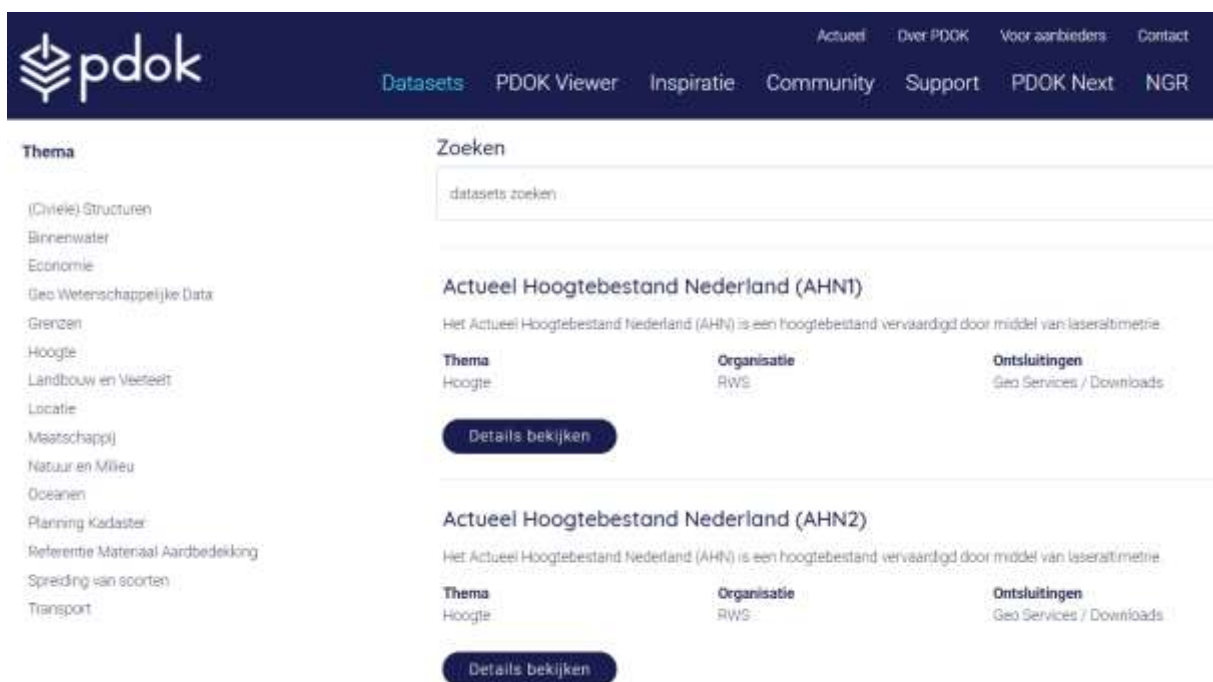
pdok

Actueel Over PDOK Voor aanbieders Contact

Datasets PDOK Viewer Inspiratie Community Support PDOK Next NGR

Thema

(Civiele) Structuren
Binnenwater
Economie
Geo Wetenschappelijke Data
Grenzen
Hoogte
Landbouw en Veeteelt
Locatie
Maatschappij
Natuur en Milieu
Oceanen
Planning Kadaster
Referentie Materiaal Aardbedekking
Spreiding van soorten
Transport

Zoeken

datasets zoeken

Actueel Hoogtebestand Nederland (AHN1)

Het Actueel Hoogtebestand Nederland (AHN) is een hoogtebestand vervaardigd door middel van laseraltimetrie.

| Thema | Organisatie | Ontsluitingen |
|---|---|---|
| Hoogte | RWS | Geo Services / Downloads |

Details bekijken

Actueel Hoogtebestand Nederland (AHN2)

Het Actueel Hoogtebestand Nederland (AHN) is een hoogtebestand vervaardigd door middel van laseraltimetrie.

| Thema | Organisatie | Ontsluitingen |
|---|---|---|
| Hoogte | RWS | Geo Services / Downloads |

Details bekijken